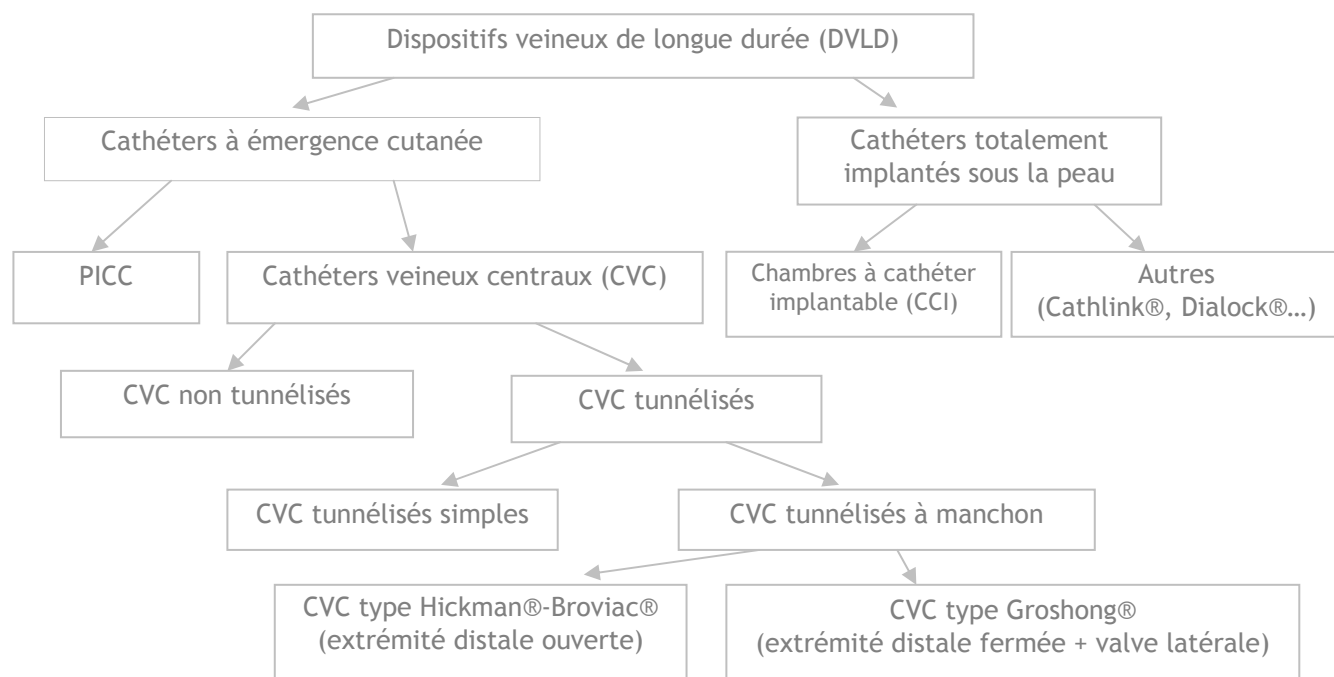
Dispositifs veineux de longue durée (DVLD)

Cathéters à émergence cutanée

Cathéters totalement implantés sous la peau

PICC

Cathéters veineux centraux (CVC)

Chambres à cathéter implantable (CCI)

Autres (Cathlink®, Dialock®…)

CVC non tunnélisés

CVC tunnélisés

CVC tunnélisés simples

CVC tunnélisés à manchon

CVC type Hickman®-Broviac® (extrémité distale ouverte)

CVC type Groshong® (extrémité distale fermée + valve latérale)